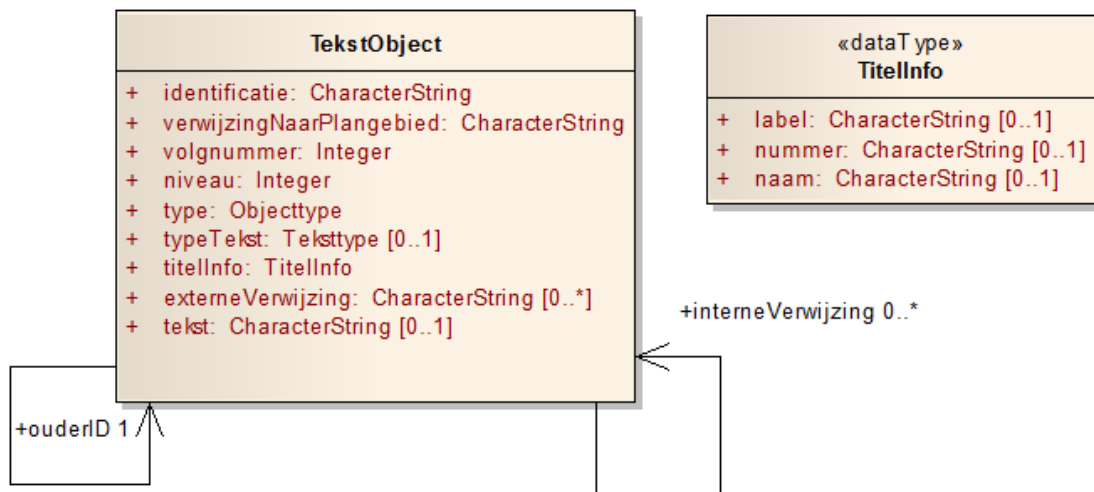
TekstObject

+ identificatie: CharacterString
+ verwijzingNaarPlangebied: CharacterString
+ volgnummer: Integer
+ niveau: Integer
+ type: Objecttype
+ typeTekst: Teksttype [0..1]
+ titelInfo: TitelInfo
+ externeVerwijzing: CharacterString [0..*]
+ tekst: CharacterString [0..1]

«dataType»
TitelInfo

+ label: CharacterString [0..1]
+ nummer: CharacterString [0..1]
+ naam: CharacterString [0..1]

+interneVerwijzing 0..*

+ouderID 1